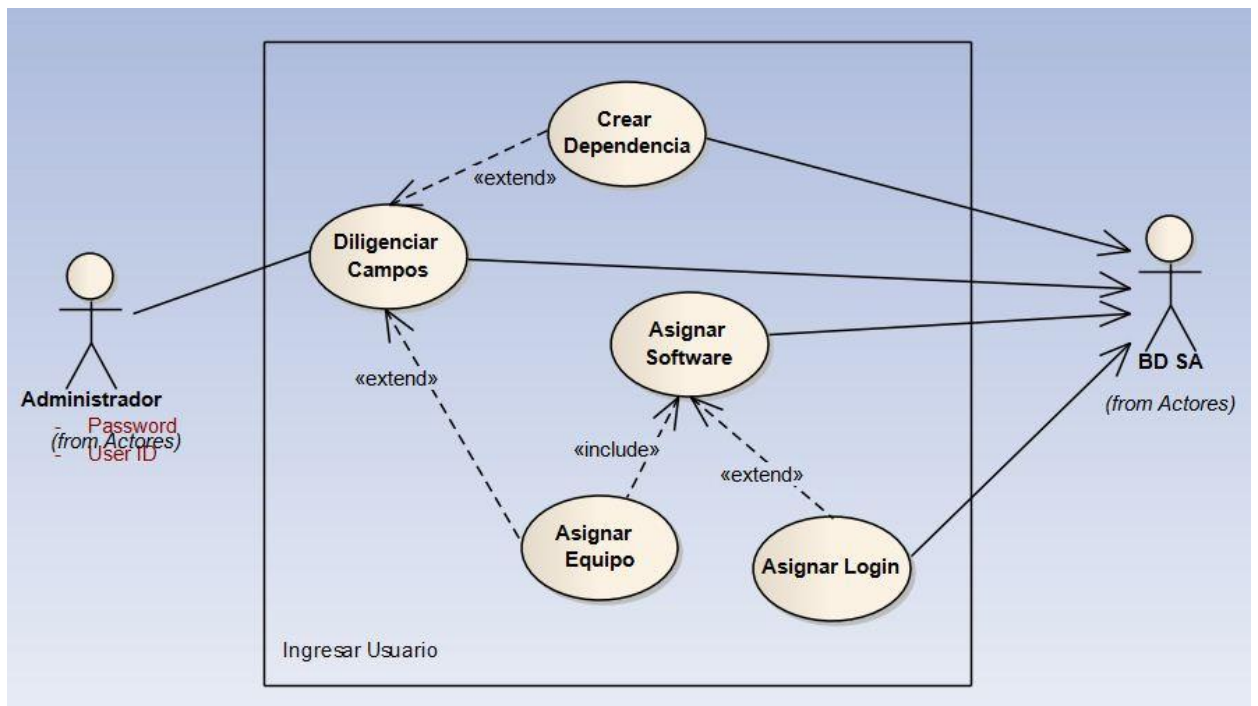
Crear Dependencia

«extend»

Diligenciar Campos

Asignar Software

«extend»

«include»

«extend»

Asignar Equipo

Asignar Login

Ingresar Usuario

Administrador
(from Actores)
- Password
- User ID

BD SA
(from Actores)